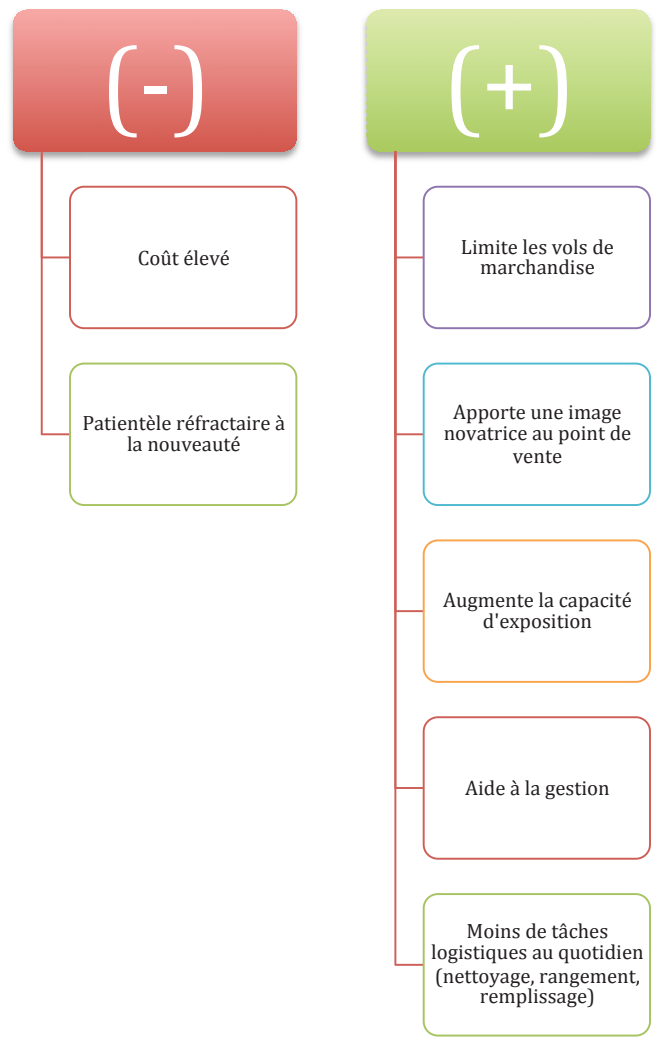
(-)

Coût élevé

Patientèle réfractaire à la nouveauté

(+)

Limite les vols de marchandise

Apporte une image novatrice au point de vente

Augmente la capacité d'exposition

Aide à la gestion

Moins de tâches logistiques au quotidien (nettoyage, rangement, remplissage)